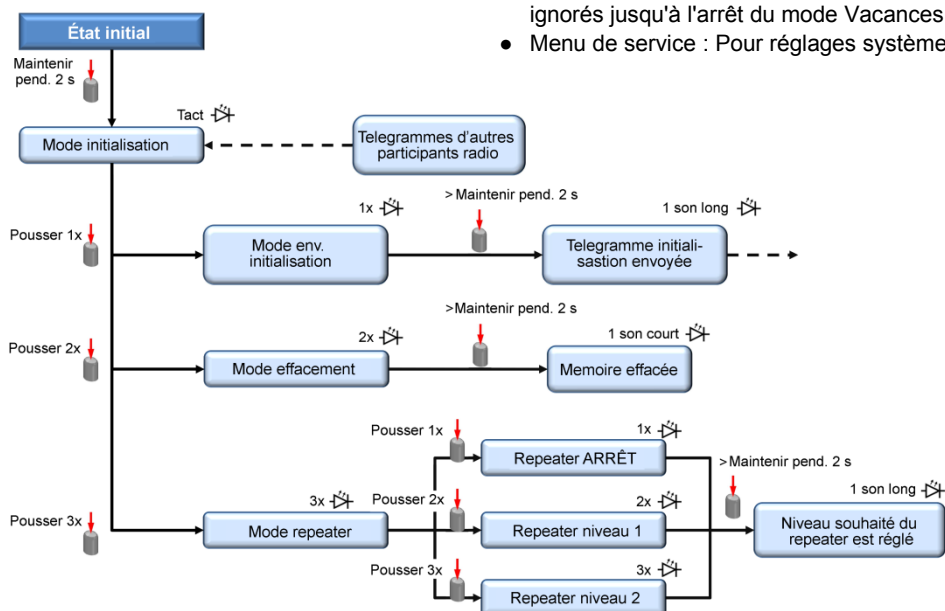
ignorés jusqu'à l'arrêt du mode Vacances

● Menu de service : Pour réglages système

État initial

Maintenir pend. 2 s

Tact

Mode initialisation

Telegrammes d'autres participants radio

Pousser 1x

1x

Mode env. initialisation

>Maintenir pend. 2 s

1 son long

Telegramme initialisastion envoyée

Pousser 2x

2x

Mode effacement

>Maintenir pend. 2 s

1 son court

Memoire effacée

Pousser 1x

1x

Repeater ARRÊT

>Maintenir pend. 2 s

Pousser 3x

3x

Mode repeater

Pousser 2x

2x

Repeater niveau 1

1 son long

Niveau souhaité du repeater est réglé

Pousser 3x

3x

Repeater niveau 2